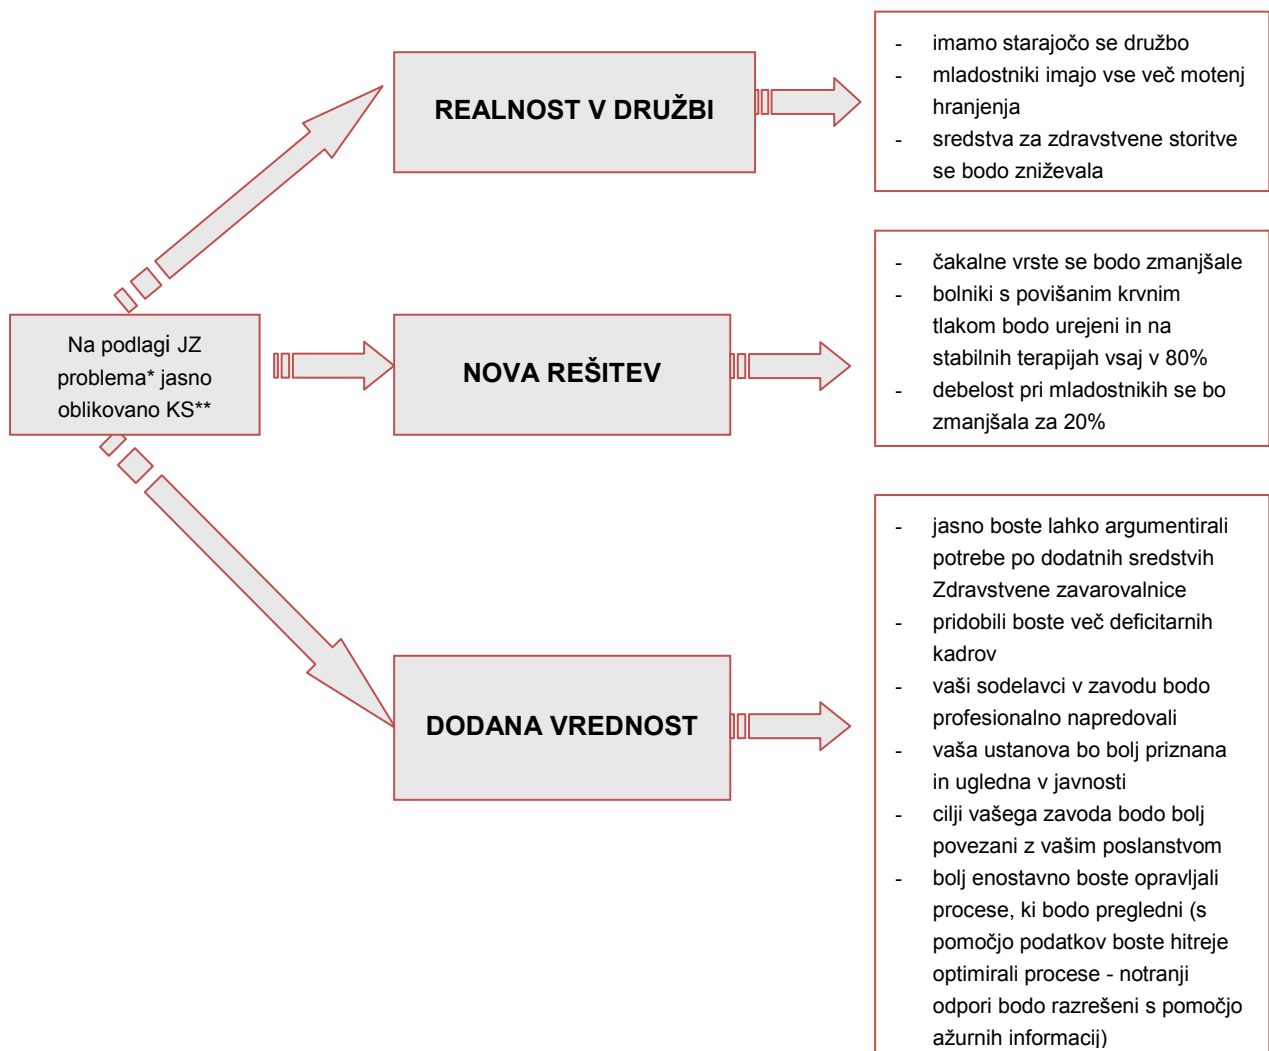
Na podlagi JZ problema* jasno oblikovano KS**

REALNOST V DRUŽBI

- imamo starajočo se družbo
- mladostniki imajo vse več motenj hranjenja
- sredstva za zdravstvene storitve se bodo zniževala

NOVA REŠITEV

- čakalne vrste se bodo zmanjšale
- bolniki s povišanim krvnim tlakom bodo urejeni in na stabilnih terapijah vsaj v 80%
- debelost pri mladostnikih se bo zmanjšala za 20%

DODANA VREDNOST

- jasno boste lahko argumentirali potrebe po dodatnih sredstvih Zdravstvene zavarovalnice
- pridobili boste več deficitarnih kadrov
- vaši sodelavci v zavodu bodo profesionalno napredovali
- vaša ustanova bo bolj priznana in ugledna v javnosti
- cilji vašega zavoda bodo bolj povezani z vašim poslanstvom
- bolj enostavno boste opravljali procese, ki bodo pregledni (s pomočjo podatkov boste hitreje optimirali procese - notranji odpori bodo razrešeni s pomočjo ažurnih informacij)